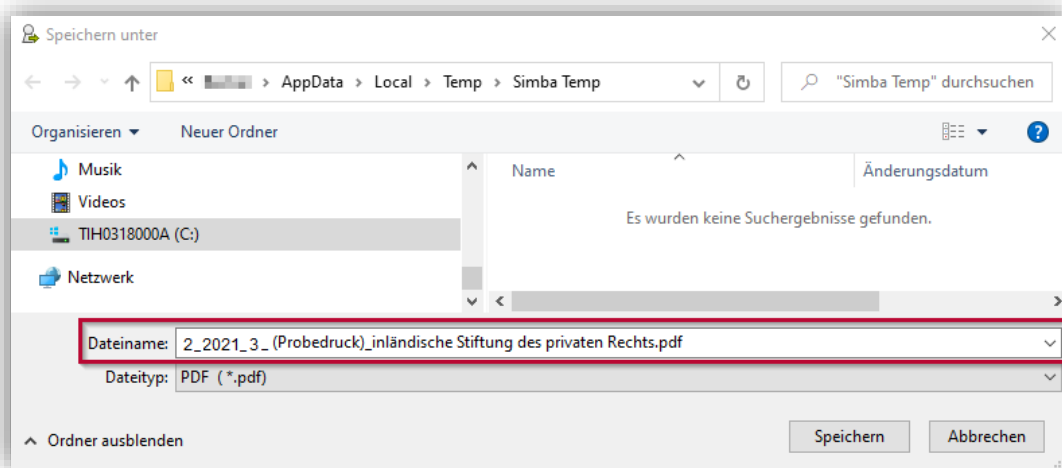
Speichern unter

« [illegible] › AppData › Local › Temp › Simba Temp

"Simba Temp" durchsuchen

Organisieren ▾ Neuer Ordner

Musik
Videos
TIH0318000A (C:)
Netzwerk

Name
Änderungsdatum

Es wurden keine Suchergebnisse gefunden.

Dateiname: 2_2021_3_(Probedruck)_inländische Stiftung des privaten Rechts.pdf

Dateityp: PDF (*.pdf)

^ Ordner ausblenden

Speichern Abbrechen